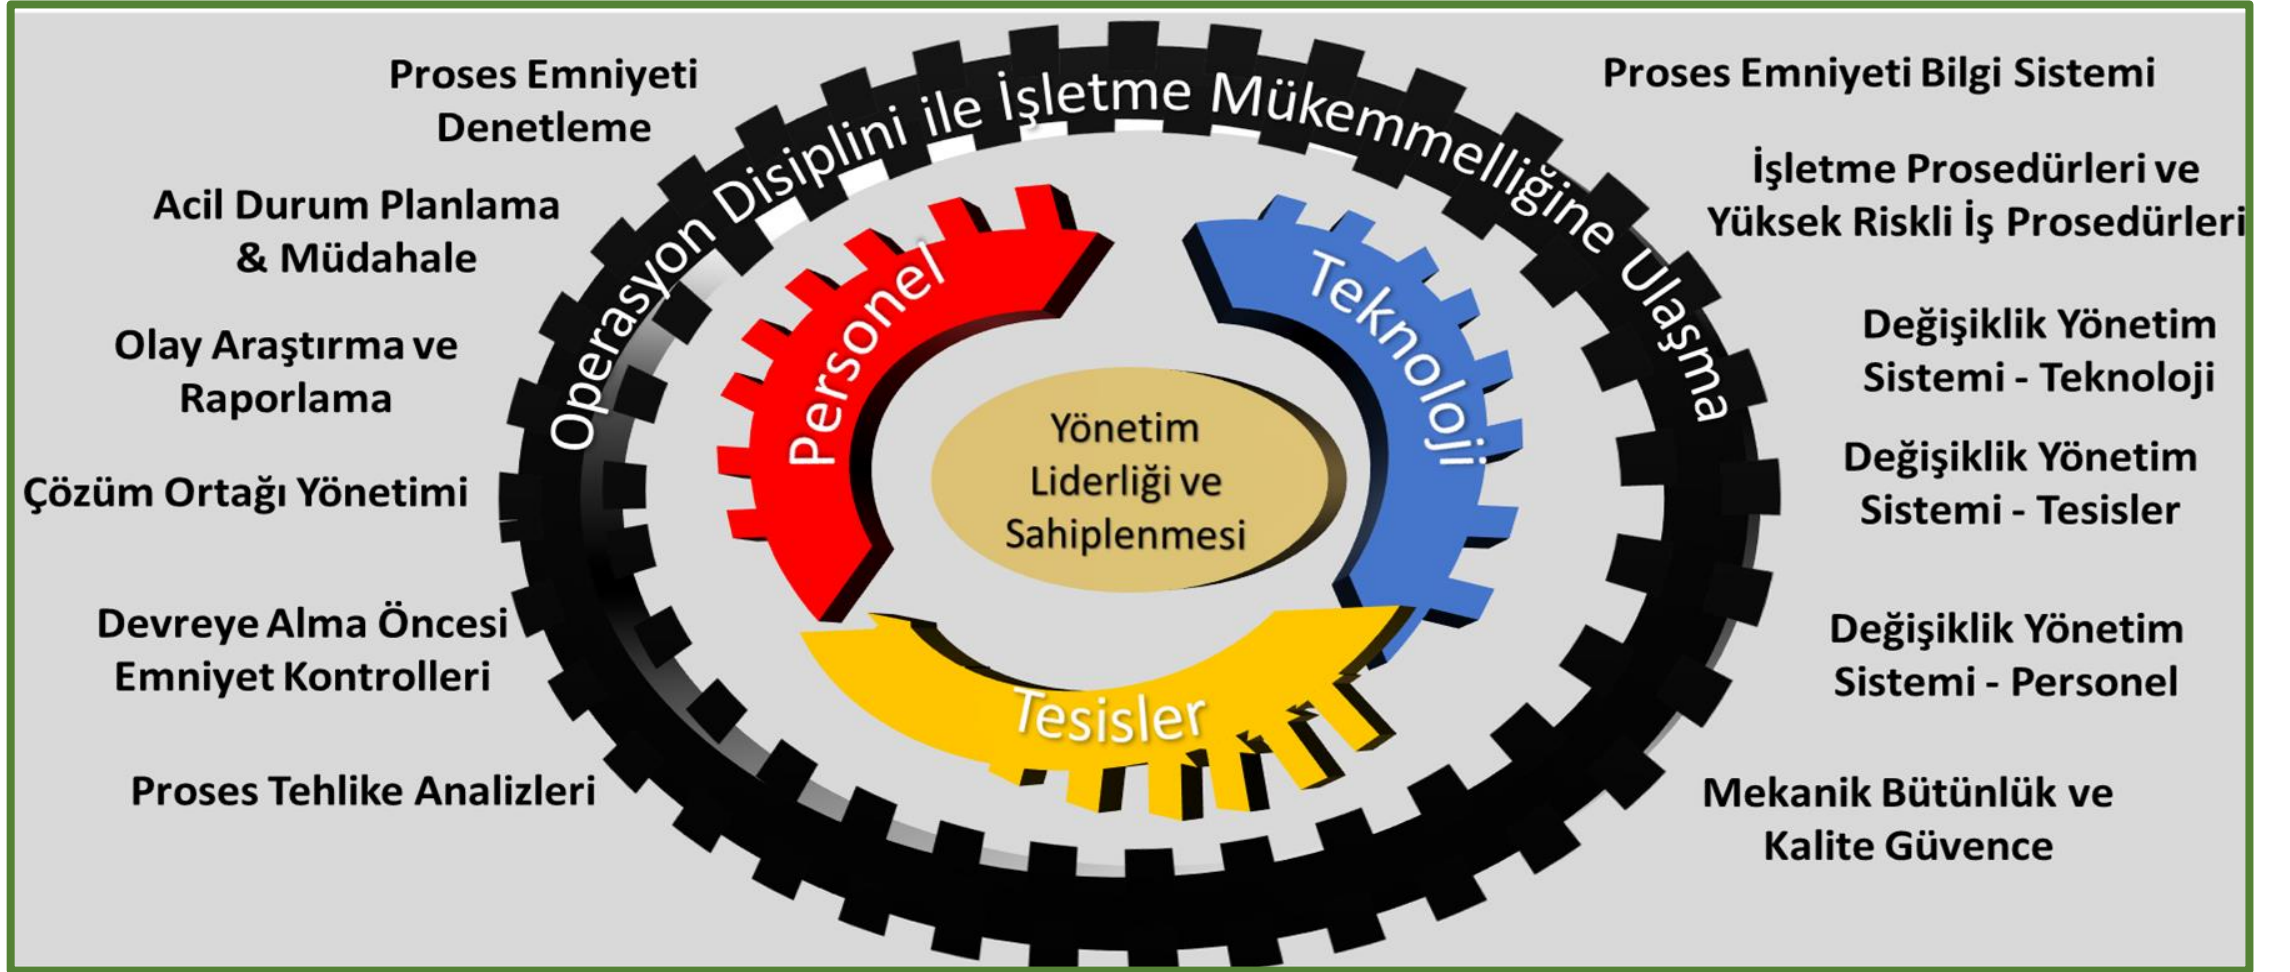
Proses Emniyeti Denetleme

Operasyon Disiplini ile İşletme Mükemmelliğine Ulaşma

Proses Emniyeti Bilgi Sistemi

Acil Durum Planlama & Müdahale

İşletme Prosedürleri ve Yüksek Riskli İş Prosedürleri

Olay Araştırma ve Raporlama

Personel

Teknoloji

Değişiklik Yönetim Sistemi - Teknoloji

Yönetim Liderliği ve Sahiplenmesi

Çözüm Ortağı Yönetimi

Değişiklik Yönetim Sistemi - Tesisler

Devreye Alma Öncesi Emniyet Kontrolleri

Tesisler

Değişiklik Yönetim Sistemi - Personel

Proses Tehlike Analizleri

Mekanik Bütünlük ve Kalite Güvence